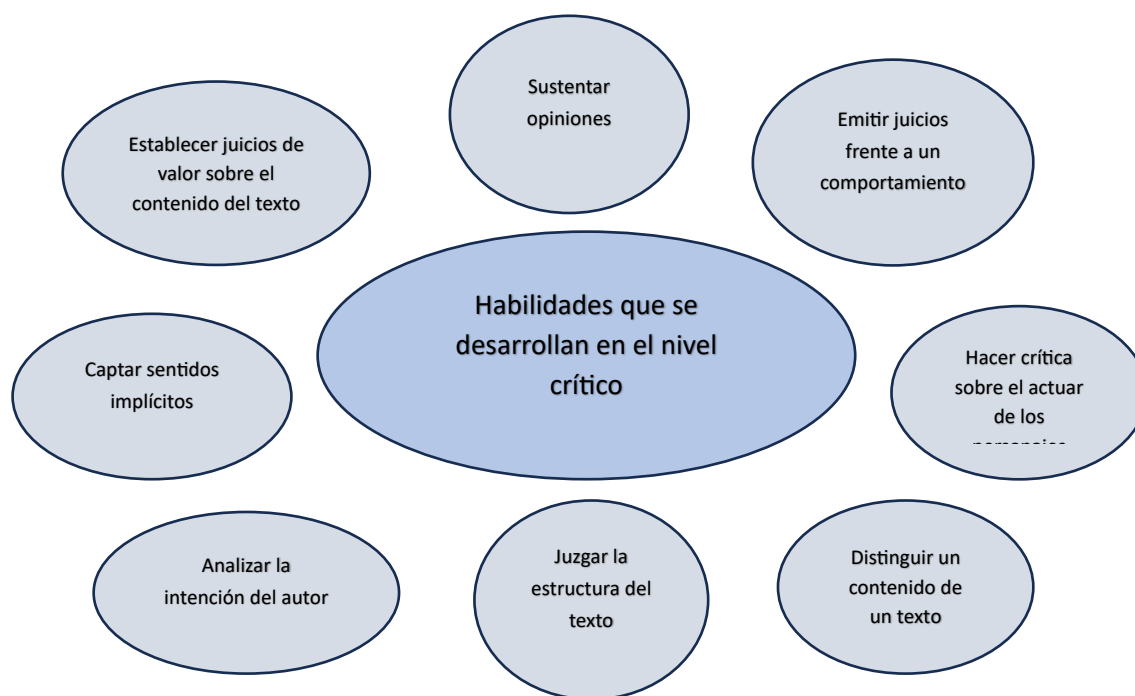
Sustentar opiniones

Establecer juicios de valor sobre el contenido del texto

Emitir juicios frente a un comportamiento

Habilidades que se desarrollan en el nivel crítico

Captar sentidos implícitos

Hacer crítica sobre el actuar de los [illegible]

Analizar la intención del autor

Juzgar la estructura del texto

Distinguir un contenido de un texto